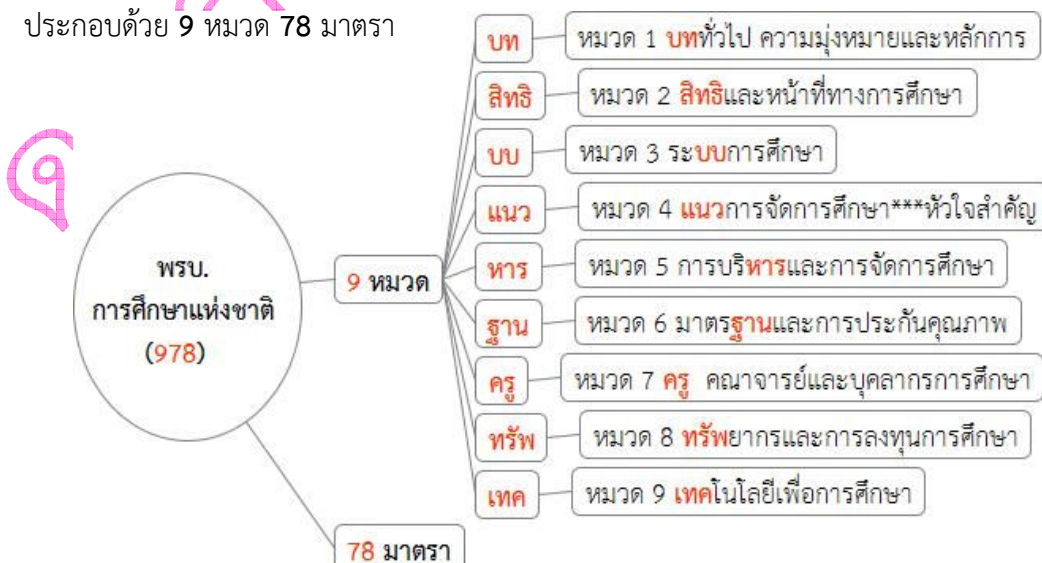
ประกอบด้วย **9** หมวด **78** มาตรา

๑

พรบ.
การศึกษาแห่งชาติ
(978)

9 หมวด

บท — หมวด 1 บททั่วไป ความมุ่งหมายและหลักการ
สิทธิ — หมวด 2 สิทธิและหน้าที่ทางการศึกษา
บบ — หมวด 3 ระบบการศึกษา
แนว — หมวด 4 แนวการจัดการศึกษา***หัวใจสำคัญ
หาร — หมวด 5 การบริหารและการจัดการศึกษา
ฐาน — หมวด 6 มาตรฐานและการประกันคุณภาพ
ครู — หมวด 7 ครู คณาจารย์และบุคลากรการศึกษา
ทรัพ — หมวด 8 ทรัพยากรและการลงทุนการศึกษา
เทค — หมวด 9 เทคโนโลยีเพื่อการศึกษา

78 มาตรา